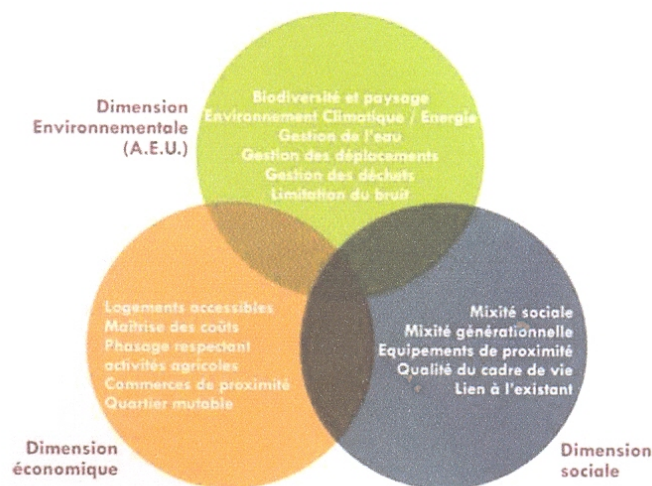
Dimension Environnementale (A.E.U.)

Biodiversité et paysage
Environnement Climatique / Energie
Gestion de l'eau
Gestion des déplacements
Gestion des déchets
Limitation du bruit

Logements accessibles
Maîtrise des coûts
Phasage respectant activités agricoles
Commerces de proximité
Quartier mutable

Mixité sociale
Mixité générationnelle
Equipements de proximité
Qualité du cadre de vie
Lien à l'existant

Dimension économique

Dimension sociale